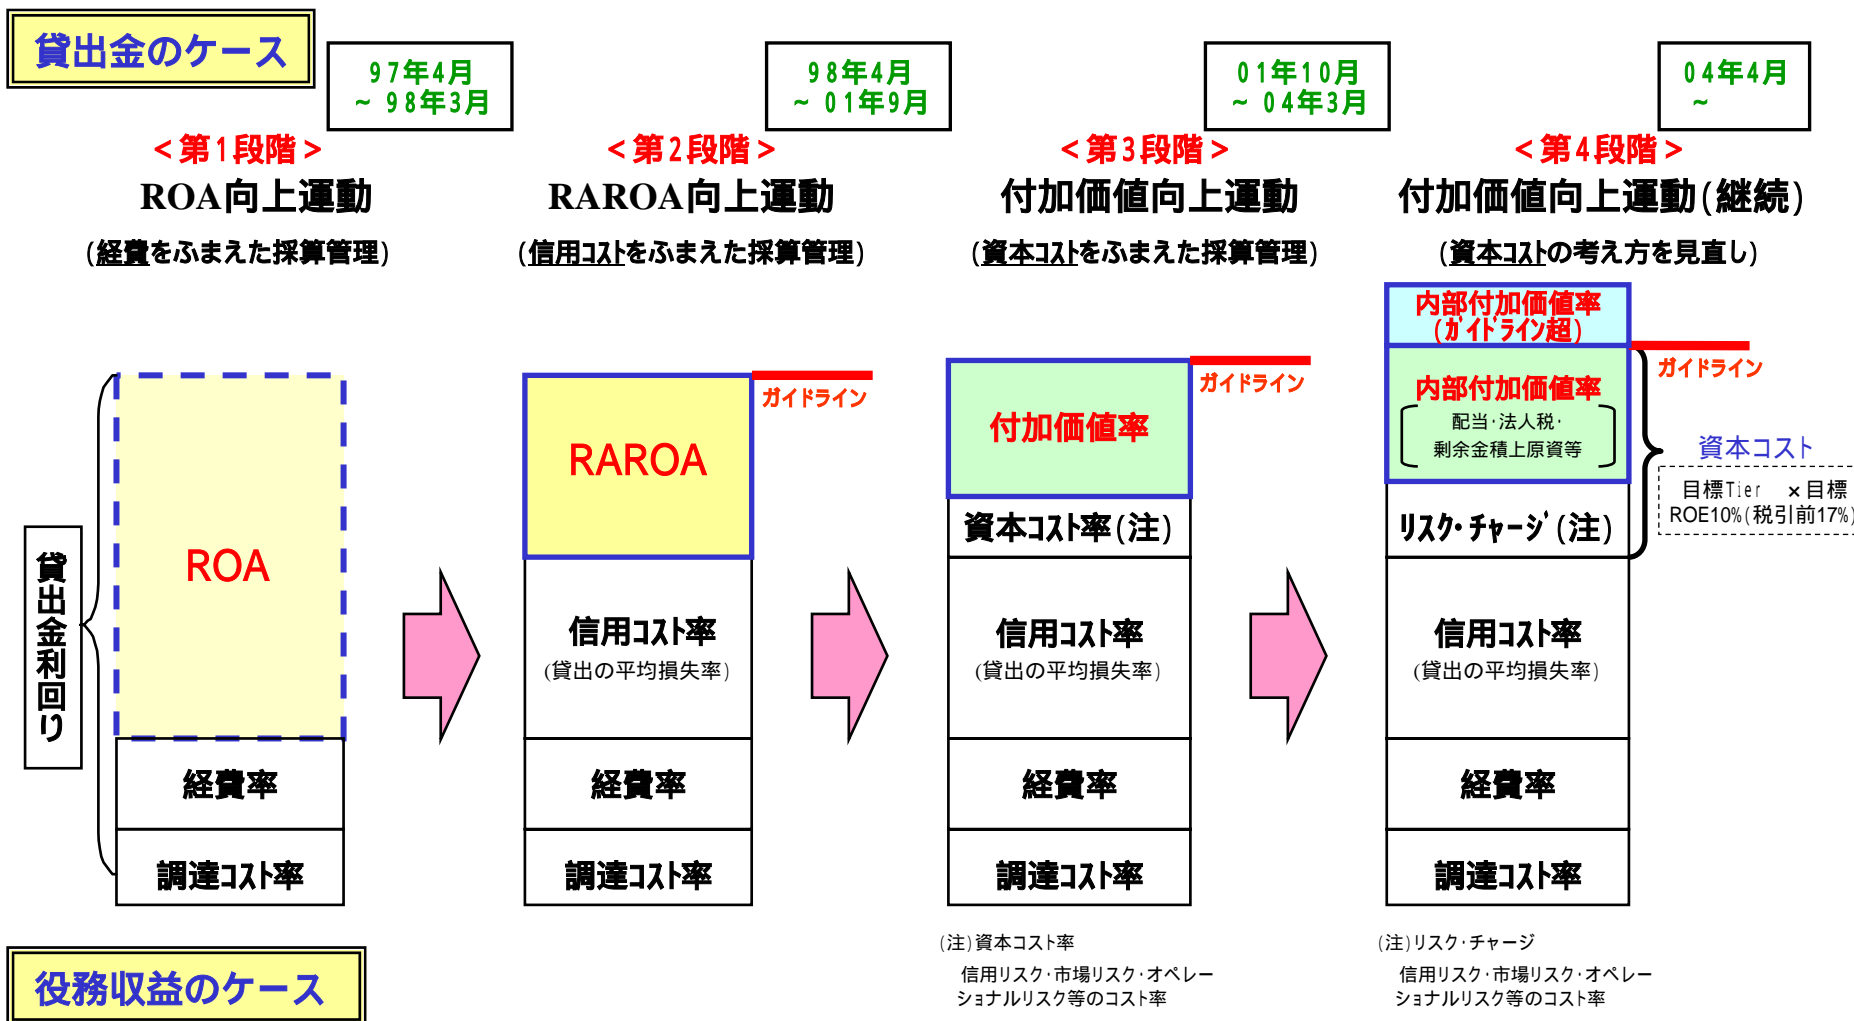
貸出金のケース

97年4月
～98年3月

＜第1段階＞
ROA向上運動
(経費をふまえた採算管理)

98年4月
～01年9月

＜第2段階＞
RAROA向上運動
(信用コストをふまえた採算管理)

01年10月
～04年3月

＜第3段階＞
付加価値向上運動
(資本コストをふまえた採算管理)

04年4月
～

＜第4段階＞
付加価値向上運動(継続)
(資本コストの考え方を見直し)

貸出金利回り

ROA
経費率
調達コスト率

RAROA
ガイドライン
信用コスト率
(貸出の平均損失率)
経費率
調達コスト率

付加価値率
ガイドライン
資本コスト率(注)
信用コスト率
(貸出の平均損失率)
経費率
調達コスト率

内部付加価値率
(ガイドライン超)
内部付加価値率
配当・法人税・
剰余金積上原資等
ガイドライン
資本コスト
目標Tier ×目標
ROE10%(税引前17%)
リスク・チャージ(注)
信用コスト率
(貸出の平均損失率)
経費率
調達コスト率

(注)資本コスト率
信用リスク・市場リスク・オペレーショナルリスク等のコスト率

(注)リスク・チャージ
信用リスク・市場リスク・オペレーショナルリスク等のコスト率

役務収益のケース